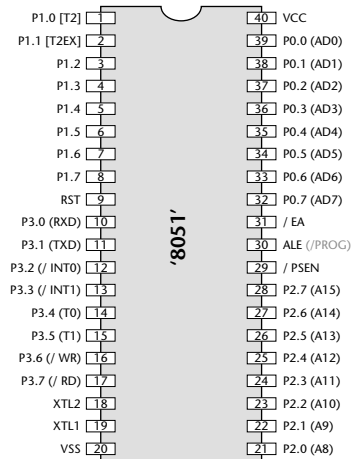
P1.0 [T2] 1
P1.1 [T2EX] 2
P1.2 3
P1.3 4
P1.4 5
P1.5 6
P1.6 7
P1.7 8
RST 9
P3.0 (RXD) 10
P3.1 (TXD) 11
P3.2 (/ INT0) 12
P3.3 (/ INT1) 13
P3.4 (T0) 14
P3.5 (T1) 15
P3.6 (/ WR) 16
P3.7 (/ RD) 17
XTL2 18
XTL1 19
VSS 20

'8051'

40 VCC
39 P0.0 (AD0)
38 P0.1 (AD1)
37 P0.2 (AD2)
36 P0.3 (AD3)
35 P0.4 (AD4)
34 P0.5 (AD5)
33 P0.6 (AD6)
32 P0.7 (AD7)
31 / EA
30 ALE (/PROG)
29 / PSEN
28 P2.7 (A15)
27 P2.6 (A14)
26 P2.5 (A13)
25 P2.4 (A12)
24 P2.3 (A11)
23 P2.2 (A10)
22 P2.1 (A9)
21 P2.0 (A8)